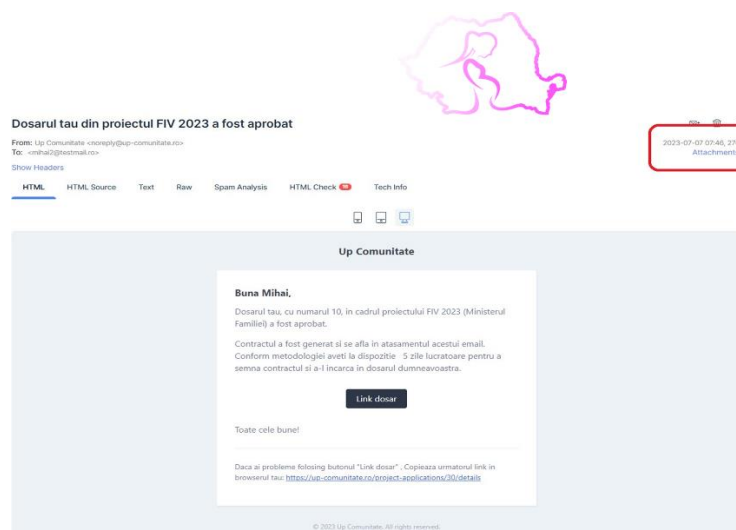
Dosarul tau din proiectul FIV 2023 a fost aprobat

From: Up Comunitate <noreply@up-comunitate.ro>
To: <mihai2@testmail.ro>
Show Headers

2023-07-07 07:46, 27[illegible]
Attachment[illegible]

HTML HTML Source Text Raw Spam Analysis HTML Check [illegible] Tech Info

Up Comunitate

Buna Mihai,

Dosarul tau, cu numarul 10, in cadrul proiectului FIV 2023 (Ministerul Familiei) a fost aprobat.

Contractul a fost generat si se afla in atasamentul acestui email. Conform metodologiei aveti la dispozitie 5 zile lucratoare pentru a semna contractul si a-l incarca in dosarul dumneavoastra.

Link dosar

Toate cele bune!

Daca ai probleme folosing butonul "Link dosar" . Copieaza urmatorul link in browserul tau: https://up-comunitate.ro/project-applications/30/details

© 2023 Up Comunitate. All rights reserved.